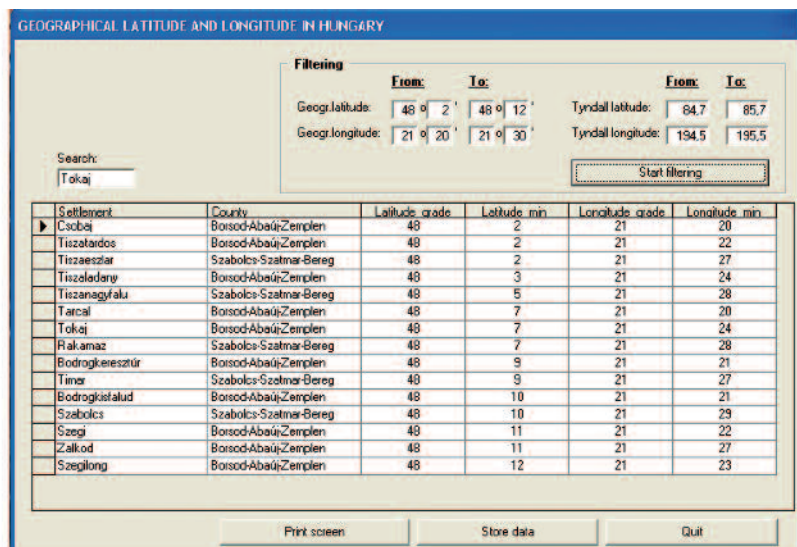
GEOGRAPHICAL LATITUDE AND LONGITUDE IN HUNGARY

Filtering

From: To: From: To:

Geogr.latitude: 48 o 2 ' 48 o 12 '

Geogr.longitude: 21 o 20 ' 21 o 30 '

Tyndall latitude: 84,7 85,7

Tyndall longitude: 194,5 195,5

Search:

Tokaj

Start filtering

| Settlement | County | Latitude grade | Latitude min | Longitude grade | Longitude min |
|---|---|---|---|---|---|
| Csobaj | Borsod-Abaúj-Zemplen | 48 | 2 | 21 | 20 |
| Tiszatardos | Borsod-Abaúj-Zemplen | 48 | 2 | 21 | 22 |
| Tiszaeszlar | Szabolcs-Szatmar-Bereg | 48 | 2 | 21 | 27 |
| Tiszaladany | Borsod-Abaúj-Zemplen | 48 | 3 | 21 | 24 |
| Tiszanagyfalu | Szabolcs-Szatmar-Bereg | 48 | 5 | 21 | 28 |
| Tarcal | Borsod-Abaúj-Zemplen | 48 | 7 | 21 | 20 |
| Tokaj | Borsod-Abaúj-Zemplen | 48 | 7 | 21 | 24 |
| Rakamaz | Szabolcs-Szatmar-Bereg | 48 | 7 | 21 | 28 |
| Bodrogkeresztúr | Borsod-Abaúj-Zemplen | 48 | 9 | 21 | 21 |
| Timar | Szabolcs-Szatmar-Bereg | 48 | 9 | 21 | 27 |
| Bodrogkisfalud | Borsod-Abaúj-Zemplen | 48 | 10 | 21 | 21 |
| Szabolcs | Szabolcs-Szatmar-Bereg | 48 | 10 | 21 | 29 |
| Szegi | Borsod-Abaúj-Zemplen | 48 | 11 | 21 | 22 |
| Zalkod | Borsod-Abaúj-Zemplen | 48 | 11 | 21 | 27 |
| Szegilong | Borsod-Abaúj-Zemplen | 48 | 12 | 21 | 23 |

Print screen Store data Quit